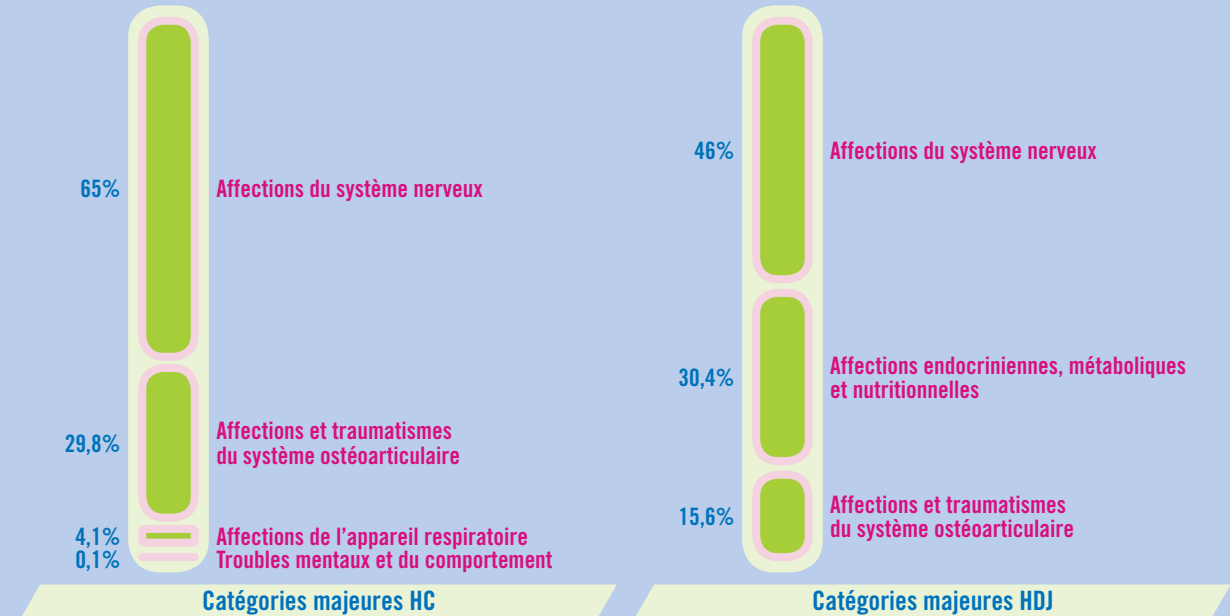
65%
Affections du système nerveux

29,8%
Affections et traumatismes du système ostéoarticulaire

4,1%
Affections de l'appareil respiratoire

0,1%
Troubles mentaux et du comportement

Catégories majeures HC

46%
Affections du système nerveux

30,4%
Affections endocriniennes, métaboliques et nutritionnelles

15,6%
Affections et traumatismes du système ostéoarticulaire

Catégories majeures HDJ